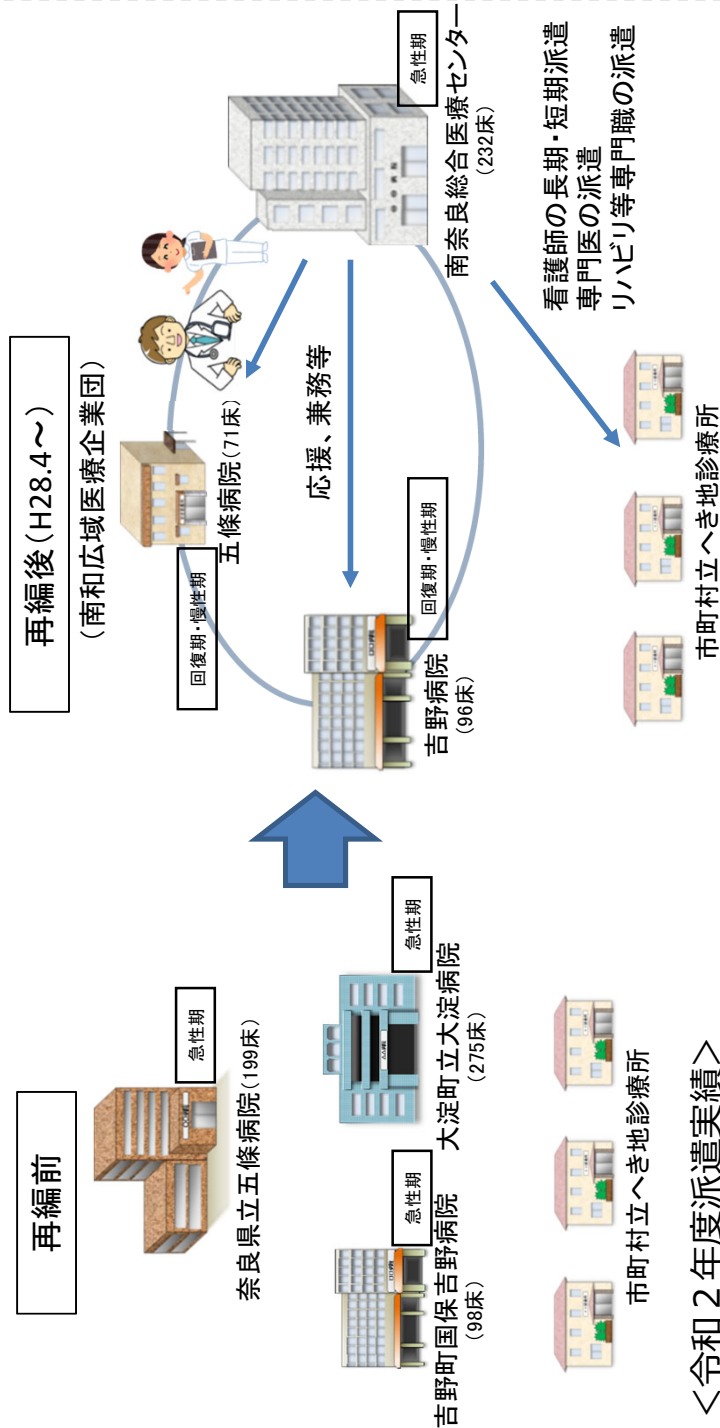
再編前

急性期
奈良県立五條病院（199床）

急性期
大淀町立大淀病院
（275床）

急性期
吉野町国保吉野病院
（98床）

市町村立へき地診療所

＜令和２年度派遣実績＞

再編後（H28.4〜）
（南和広域医療企業団）

回復期・慢性期
五條病院（71床）

回復期・慢性期
吉野病院
（96床）

応援、兼務等

急性期
南奈良総合医療センター
（232床）

看護師の長期・短期派遣
専門医の派遣
リハビリ等専門職の派遣

市町村立へき地診療所